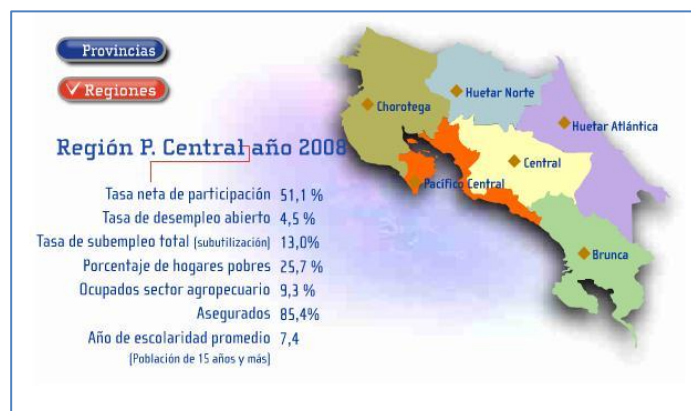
Provincias

✓ Regiones

Región P. Central año 2008

Chorotega
Huetar Norte
Huetar Atlántica
Central
Pacífico Central
Brunca

| | |
|---|---|
| Tasa neta de participación | 51,1 % |
| Tasa de desempleo abierto | 4,5 % |
| Tasa de subempleo total (subutilización) | 13,0% |
| Porcentaje de hogares pobres | 25,7 % |
| Ocupados sector agropecuario | 9,3 % |
| Asegurados | 85,4% |
| Año de escolaridad promedio (Población de 15 años y más) | 7,4 |